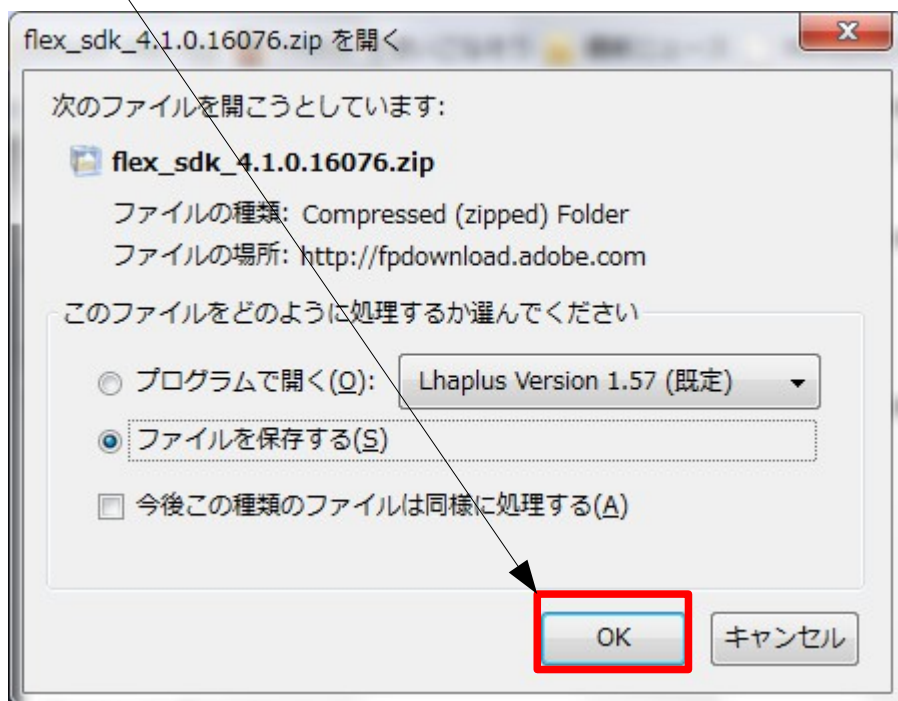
flex_sdk_4.1.0.16076.zip を開く

次のファイルを開こうとしています:

flex_sdk_4.1.0.16076.zip

ファイルの種類: Compressed (zipped) Folder

ファイルの場所: http://fpdownload.adobe.com

このファイルをどのように処理するか選んでください

プログラムで開く(O): Lhaplus Version 1.57 (既定)

ファイルを保存する(S)

今後この種類のファイルは同様に処理する(A)

OK

キャンセル